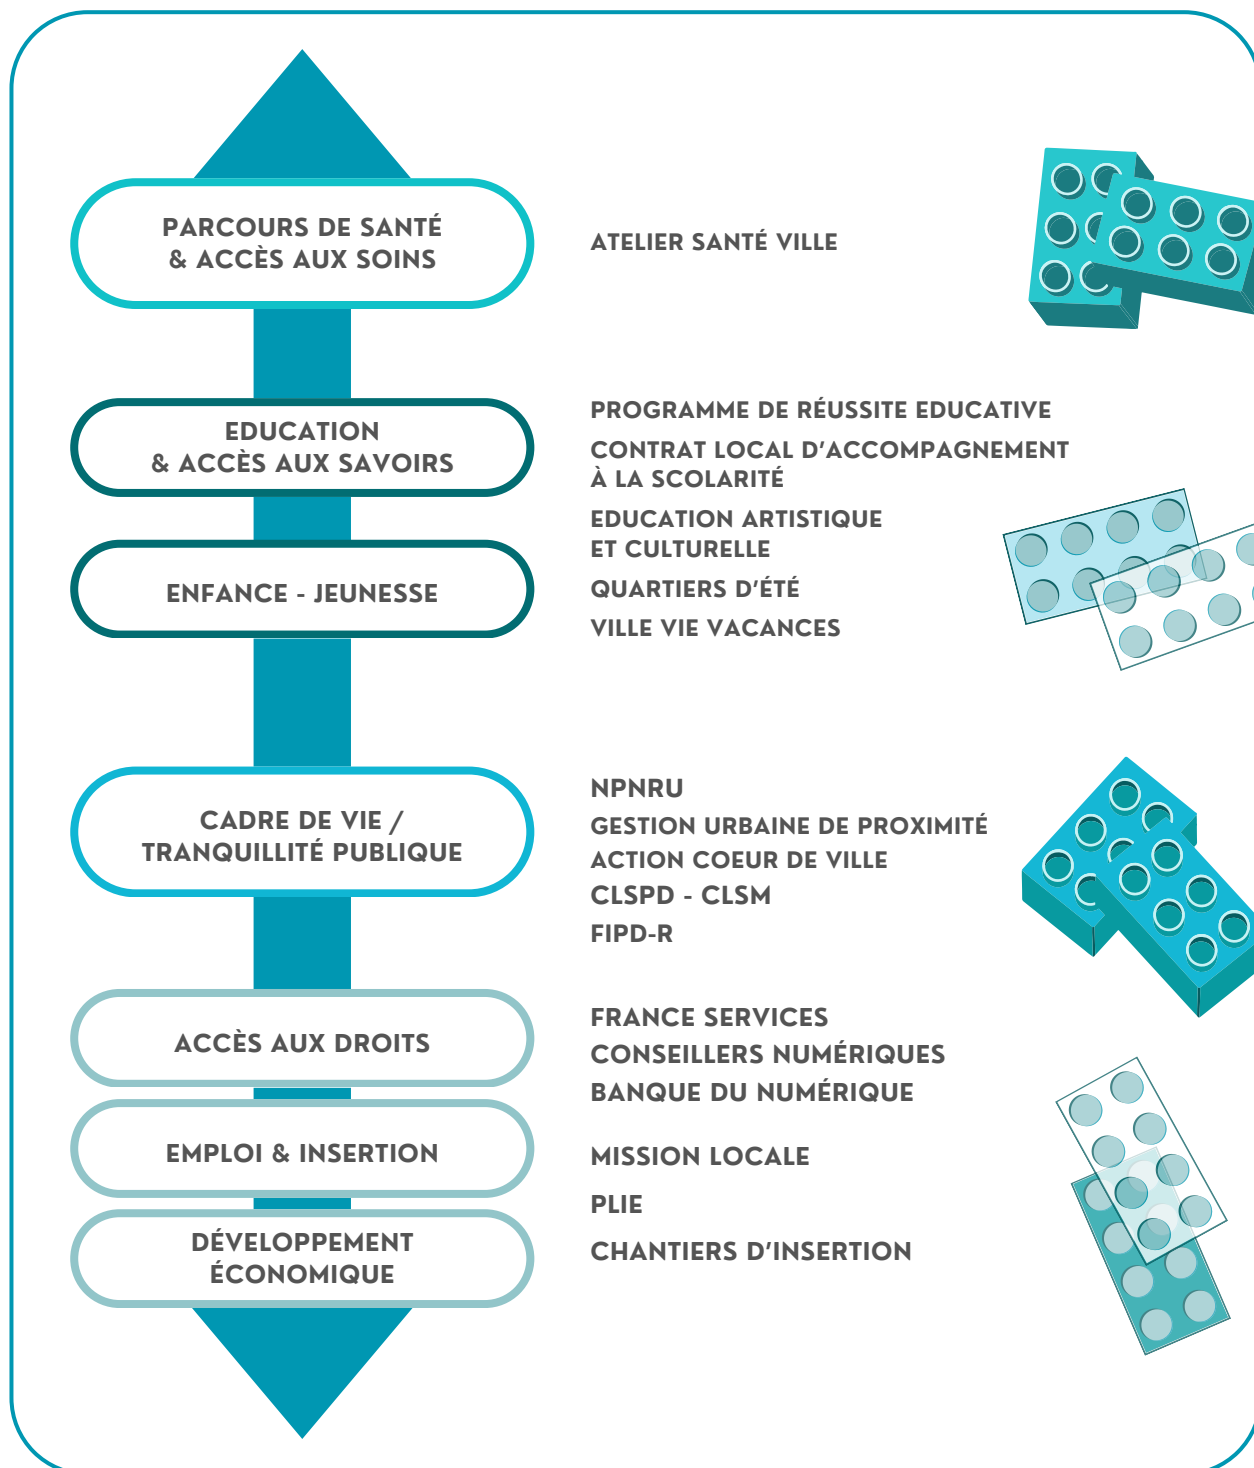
PARCOURS DE SANTÉ & ACCÈS AUX SOINS

ATELIER SANTÉ VILLE

EDUCATION & ACCÈS AUX SAVOIRS

ENFANCE - JEUNESSE

PROGRAMME DE RÉUSSITE EDUCATIVE

CONTRAT LOCAL D'ACCOMPAGNEMENT À LA SCOLARITÉ

EDUCATION ARTISTIQUE ET CULTURELLE

QUARTIERS D'ÉTÉ

VILLE VIE VACANCES

CADRE DE VIE / TRANQUILLITÉ PUBLIQUE

NPNRU

GESTION URBAINE DE PROXIMITÉ

ACTION COEUR DE VILLE

CLSPD - CLSM

FIPD-R

ACCÈS AUX DROITS

FRANCE SERVICES

CONSEILLERS NUMÉRIQUES

BANQUE DU NUMÉRIQUE

EMPLOI & INSERTION

DÉVELOPPEMENT ÉCONOMIQUE

MISSION LOCALE

PLIE

CHANTIERS D'INSERTION